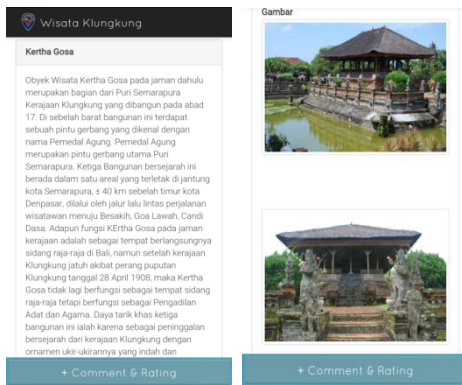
Wisata Klungkung

Kertha Gosa

Obyek Wisata Kertha Gosa pada jaman dahulu merupakan bagian dari Puri Semarapura Kerajaan Klungkung yang dibangun pada abad 17. Di sebelah barat bangunan ini terdapat sebuah pintu gerbang yang dikenal dengan nama Pemedal Agung. Pemedal Agung merupakan pintu gerbang utama Puri Semarapura. Ketiga Bangunan bersejarah ini berada dalam satu areal yang terletak di jantung kota Semarapura, ± 40 km sebelah timur kota Denpasar, dilalui oleh jalur lalu lintas perjalanan wisatawan menuju Besakih, Goa Lawah, Candi Dasa. Adapun fungsi KErtha Gosa pada jaman kerajaan adalah sebagai tempat berlangsungnya sidang raja-raja di Bali, namun setelah kerajaan Klungkung jatuh akibat perang puputan Klungkung tanggal 28 April 1908, maka Kertha Gosa tidak lagi berfungsi sebagai tempat sidang raja-raja tetapi berfungsi sebagai Pengadilan Adat dan Agama. Daya tarik khas ketiga bangunan ini ialah karena sebagai peninggalan bersejarah dari kerajaan Klungkung dengan ornamen ukir-ukirannya yang indah dan

+ Comment & Rating

Gambar

+ Comment & Rating